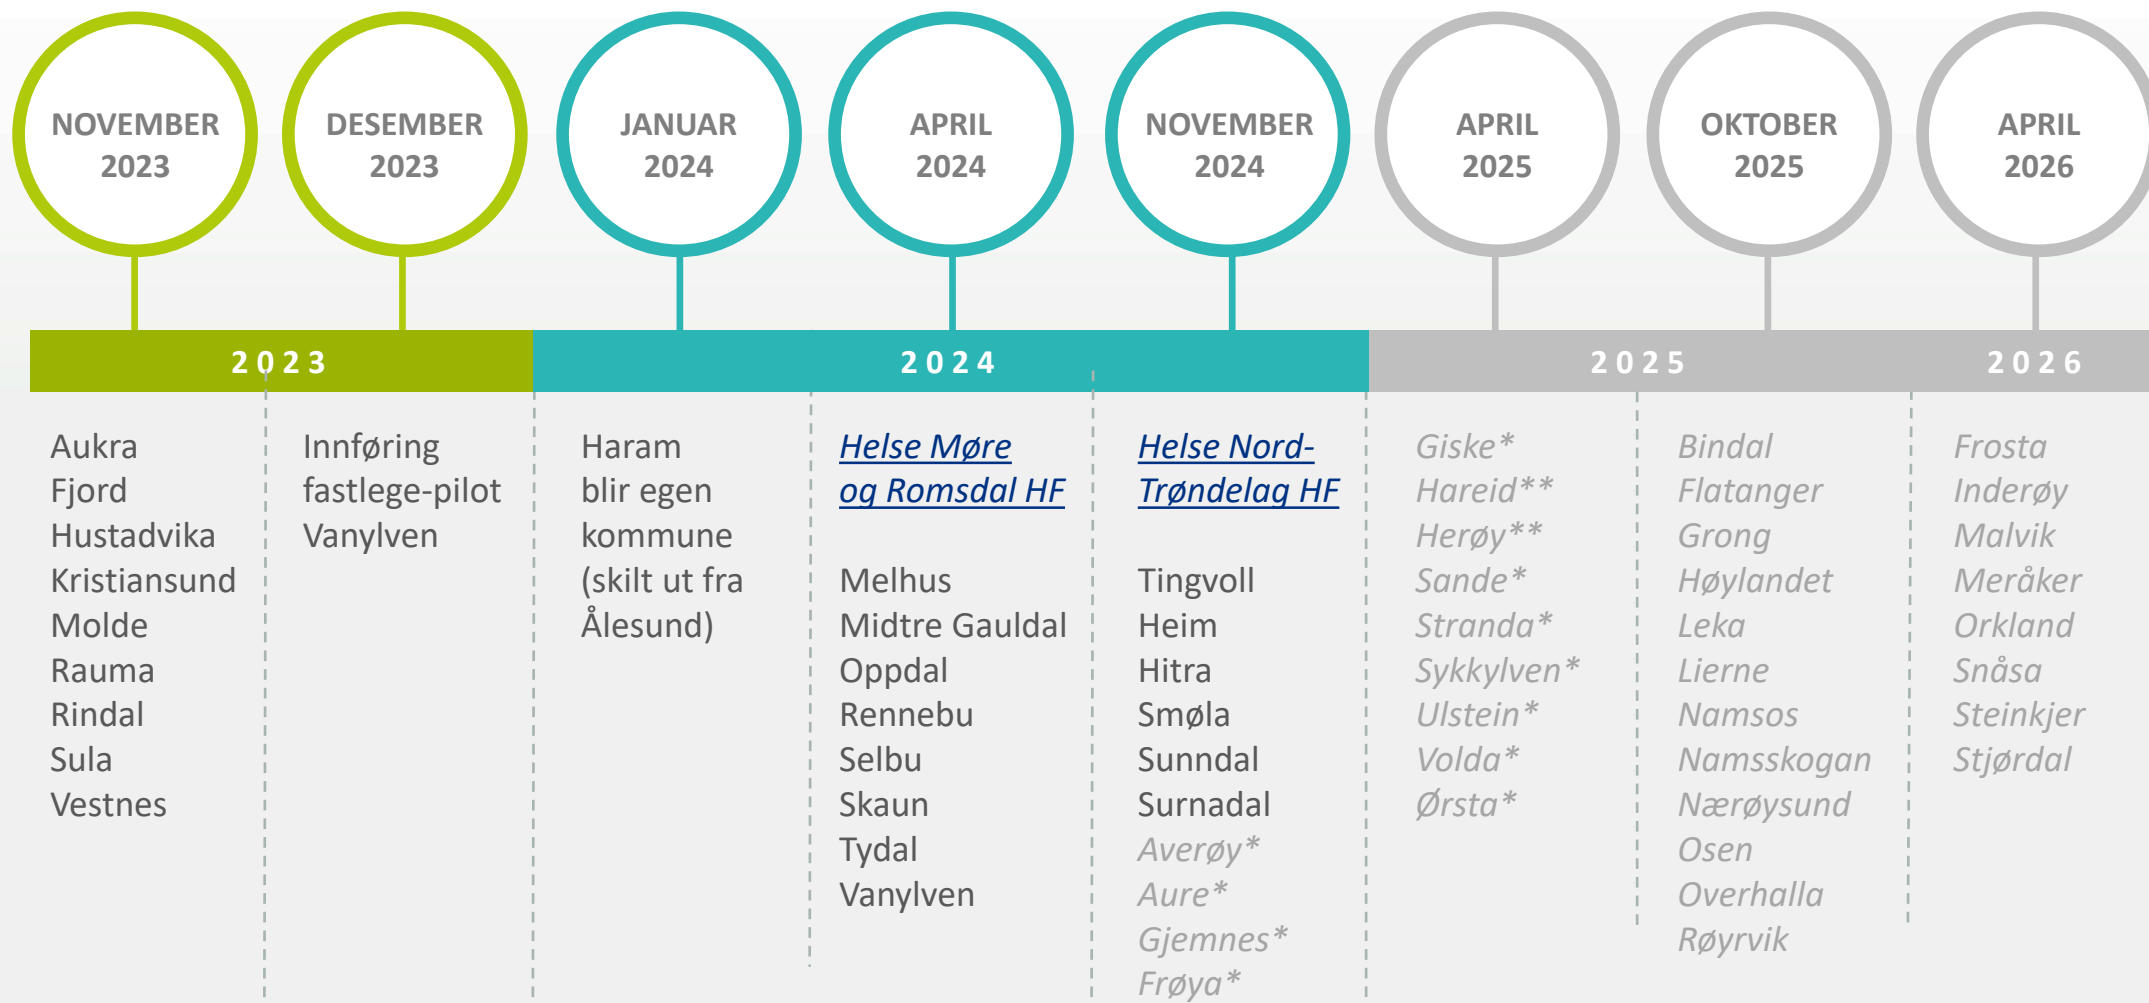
NOVEMBER 2023

DESEMBER 2023

JANUAR 2024

APRIL 2024

NOVEMBER 2024

APRIL 2025

OKTOBER 2025

APRIL 2026

2023

2024

2025

2026

Aukra
Fjord
Hustadvika
Kristiansund
Molde
Rauma
Rindal
Sula
Vestnes

Innføring fastlege-pilot Vanylven

Haram blir egen kommune (skilt ut fra Ålesund)

Helse Møre og Romsdal HF

Melhus
Midtre Gauldal
Oppdal
Rennebu
Selbu
Skaun
Tydal
Vanylven

Helse Nord-Trøndelag HF

Tingvoll
Heim
Hitra
Smøla
Sunndal
Surnadal
Averøy*
Aure*
Gjemnes*
Frøya*

Giske*
Hareid**
Herøy**
Sande*
Stranda*
Sykkylven*
Ulstein*
Volda*
Ørsta*

Bindal
Flatanger
Grong
Høylandet
Leka
Lierne
Namsos
Namsskogan
Nærøysund
Osen
Overhalla
Røyrvik

Frosta
Inderøy
Malvik
Meråker
Orkland
Snåsa
Steinkjer
Stjørdal